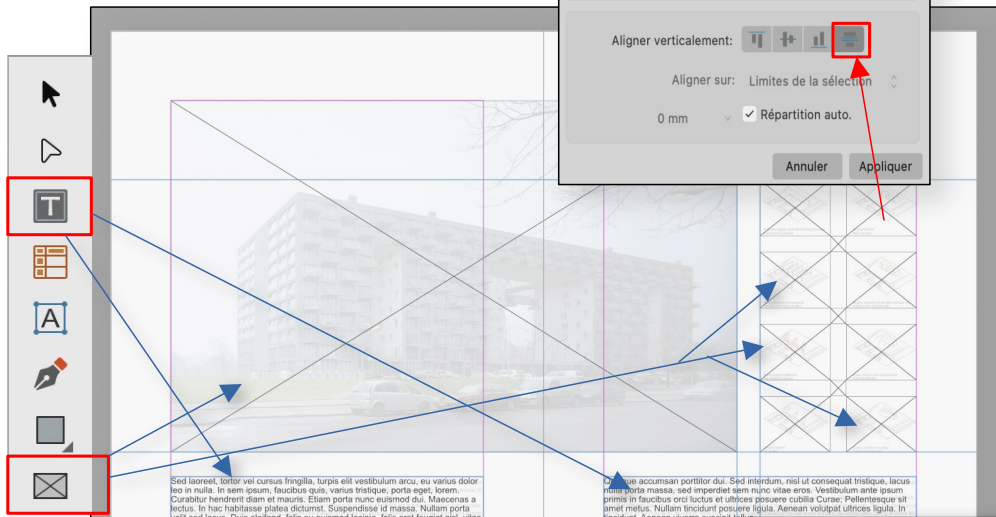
Aligner verticalement:

Aligner sur: Limites de la sélection

0 mm

Répartition auto.

Annuler

Appliquer

Sed laoreet, tortor vel cursus fringilla, turpis elit vestibulum arcu, eu varius dolor leo in nulla. In sem ipsum, faucibus quis, varius tristique, porta eget, lorem. Curabitur hendrerit diam et mauris. Etiam porta nunc euismod dui. Maecenas a lectus. In hac habitasse platea dictumst. Suspendisse id massa. Nullam porta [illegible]

Quisque accumsan porttitor dui. Sed interdum, nisl ut consequat tristique, lacus nulla porta massa, sed imperdiet sem nunc vitae eros. Vestibulum ante ipsum primis in faucibus orci luctus et ultrices posuere cubilia Curae; Pellentesque sit amet metus. Nullam tincidunt posuere ligula. Aenean volutpat ultrices ligula. In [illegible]